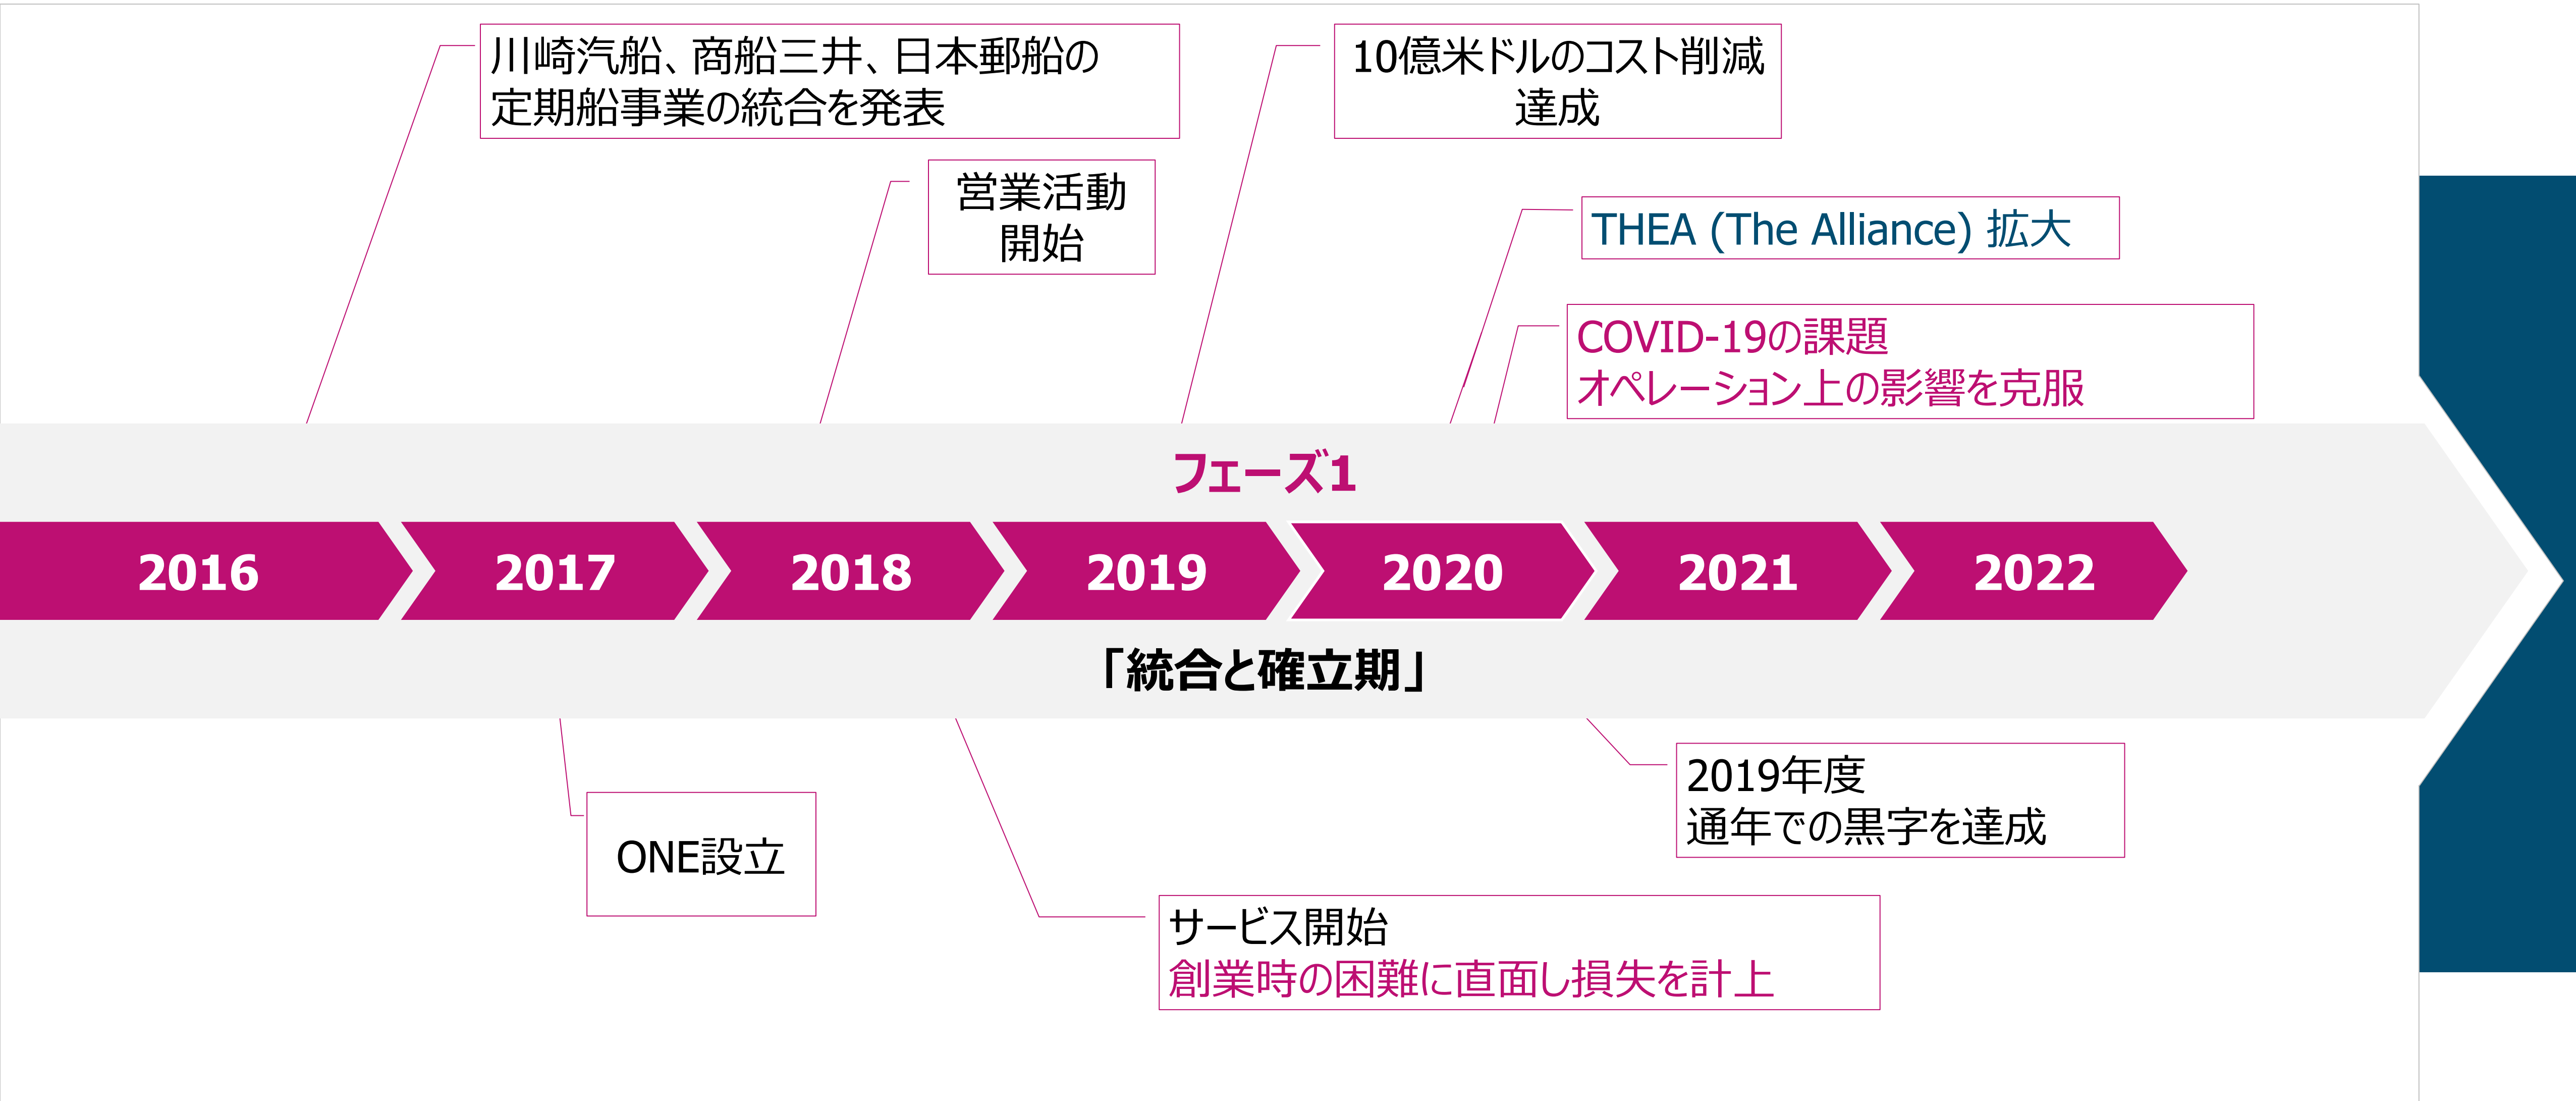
川崎汽船、商船三井、日本郵船の定期船事業の統合を発表

営業活動開始

10億米ドルのコスト削減達成

THEA (The Alliance) 拡大

COVID-19の課題
オペレーション上の影響を克服

フェーズ1

2016 2017 2018 2019 2020 2021 2022

「統合と確立期」

ONE設立

サービス開始
創業時の困難に直面し損失を計上

2019年度
通年での黒字を達成